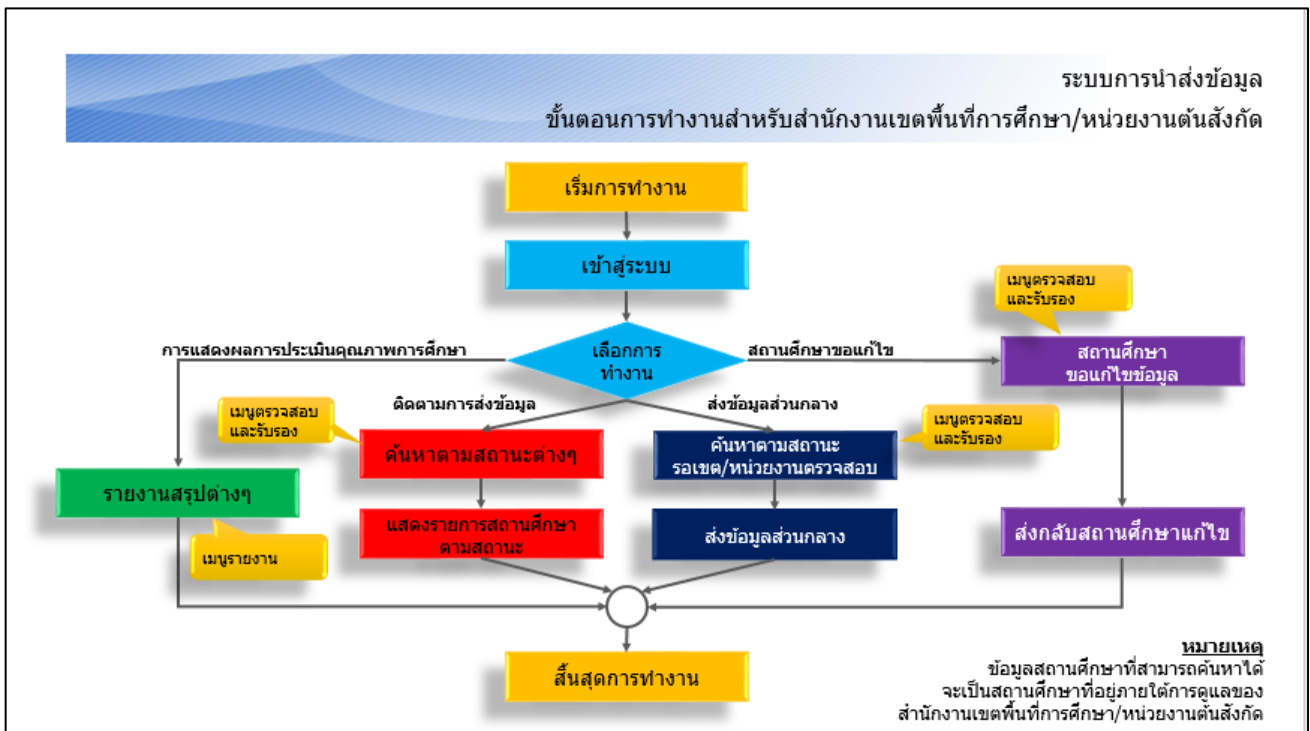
ระบบการนำส่งข้อมูล
ขั้นตอนการทำงานสำหรับสำนักงานเขตพื้นที่การศึกษา/หน่วยงานต้นสังกัด

เริ่มการทำงาน

เข้าสู่ระบบ

เมนูตรวจสอบและรับรอง

การแสดงผลการประเมินคุณภาพการศึกษา

เลือกการทำงาน

สถานศึกษาขอแก้ไข

สถานศึกษาขอแก้ไขข้อมูล

ติดตามการส่งข้อมูล

ส่งข้อมูลส่วนกลาง

เมนูตรวจสอบและรับรอง

เมนูตรวจสอบและรับรอง

ค้นหาตามสถานะต่างๆ

ค้นหาตามสถานะรอเขต/หน่วยงานตรวจสอบ

รายงานสรุปต่างๆ

แสดงรายการสถานศึกษาตามสถานะ

ส่งข้อมูลส่วนกลาง

ส่งกลับสถานศึกษาแก้ไข

เมนูรายงาน

สิ้นสุดการทำงาน

หมายเหตุ
ข้อมูลสถานศึกษาที่สามารถค้นหาได้จะเป็นสถานศึกษาที่อยู่ภายใต้การดูแลของสำนักงานเขตพื้นที่การศึกษา/หน่วยงานต้นสังกัด